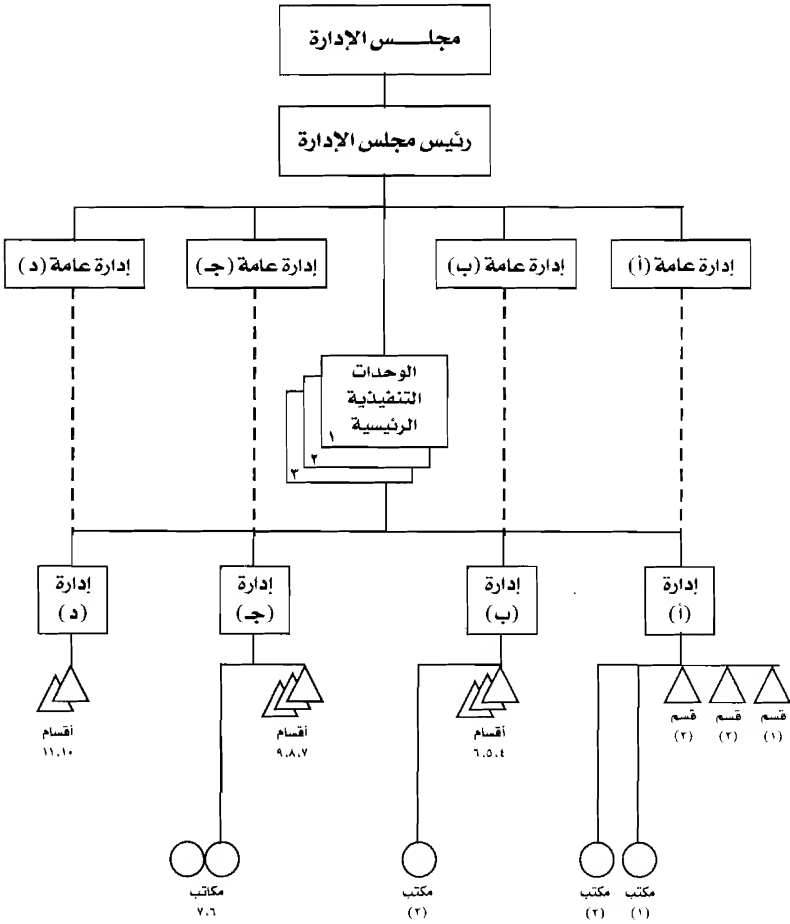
مجلـــس الإدارة

رئيس مجلس الإدارة

إدارة عامة (أ)

إدارة عامة (ب)

إدارة عامة (جـ)

إدارة عامة (د)

الوحدات التنفيذية الرئيسية
١
٢
٣

إدارة (أ)

إدارة (ب)

إدارة (جـ)

إدارة (د)

قسم (١)

قسم (٢)

قسم (٣)

أقسام ٦.٥.٤

أقسام ٩.٨.٧

أقسام ١١.١٠

مكتب (١)

مكتب (٢)

مكتب (٣)

مكاتب ٧.٦